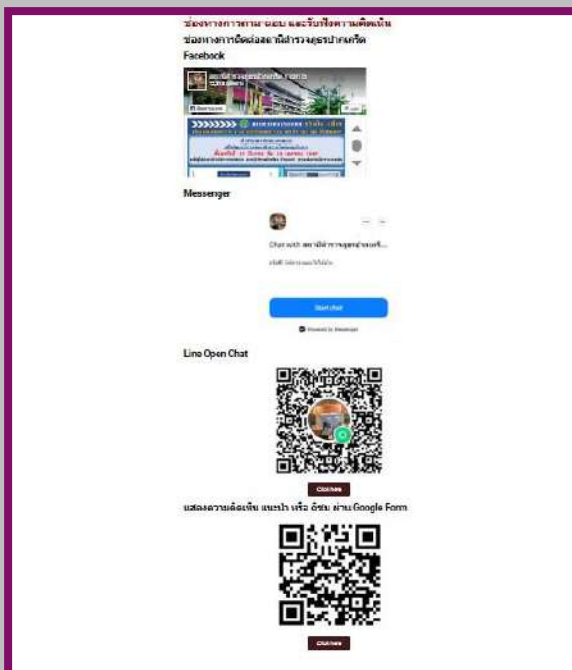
ช่องทางการถามตอบ และรับฟังความคิดเห็น

ช่องทางการติดต่อสถานีตำรวจภูธรปากเกร็ด

Facebook

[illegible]

Messenger

Chat with สถานีตำรวจภูธรปากเกร็ด...

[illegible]

Start chat

Powered by Messenger

Line Open Chat

Click here

แสดงความคิดเห็น แนะนำ หรือ ติชม ผ่าน Google Form

Click here